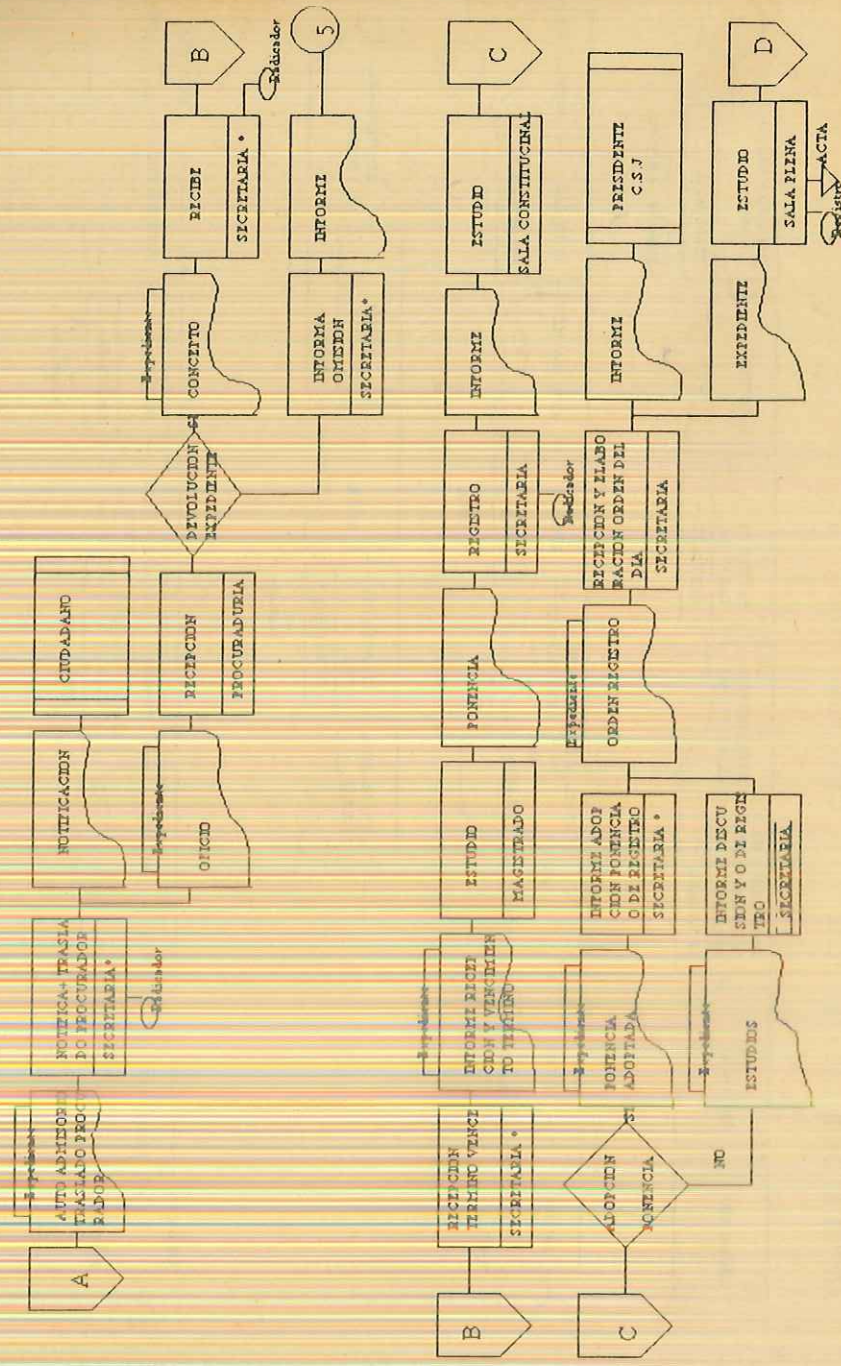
A

Expediente
AUTO ADMISORIO TRASLADO PROCURADOR

NOTIFICA Y TRASLADO PROCURADOR
SECRETARIA*
Indicador

NOTIFICACION

CIUDADANO

Expediente
OFICIO

RECEPCION
PROCURADURIA

DEVOLUCION EXPEDIENTE

Expediente
CONCEPTO

RECIBE
SECRETARIA*
Indicador

B

INFORMA OMISION
SECRETARIA*

INFORME

5

B

RECEPCION TERMINO VENCE
SECRETARIA*

Expediente
INFORME RECEPCION Y VENCIMIENTO TERMINO

ESTUDIO
MAGISTRADO

PONENCIA

REGISTRO
SECRETARIA
Indicador

INFORME

ESTUDIO
SALA CONSTITUCIONAL

C

C

ADOPCION PONENCIA

SI

NO

Expediente
PONENCIA ADOPTADA

INFORME ADOPCION PONENCIA O DE REGISTRO
SECRETARIA*

Expediente
ESTUDIOS

INFORME DISCUSION Y O DE REGISTRO
SECRETARIA

Expediente
ORDEN REGISTRO

RECEPCION Y ELABORACION ORDEN DEL DIA
SECRETARIA

INFORME

PRESIDENTE C.S.J

EXPEDIENTE

ESTUDIO
SALA PLENA
ACTA
Registro

D